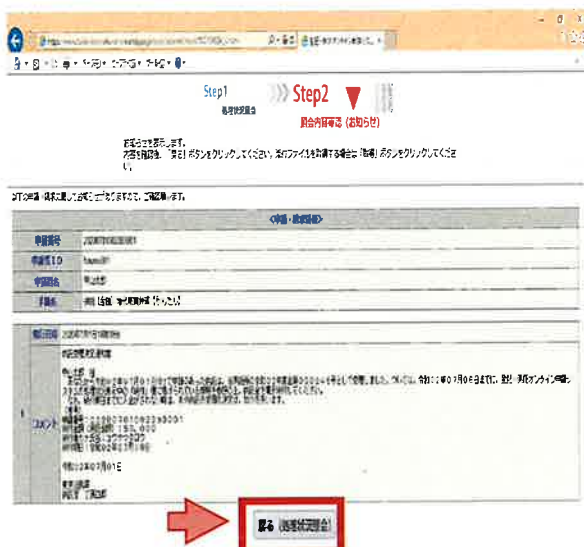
Step1

Step2

照会内容確認（お知らせ）

お知らせを表示します。

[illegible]

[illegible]

＜申請・届出情報＞

| 申請番号 | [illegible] |
|---|---|
| 申請者ID | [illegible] |
| 申請者名 | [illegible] |
| 手続名 | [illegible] |

| 通知日時 | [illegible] |
|---|---|
| コメント | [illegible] |

戻る（処理状況照会）